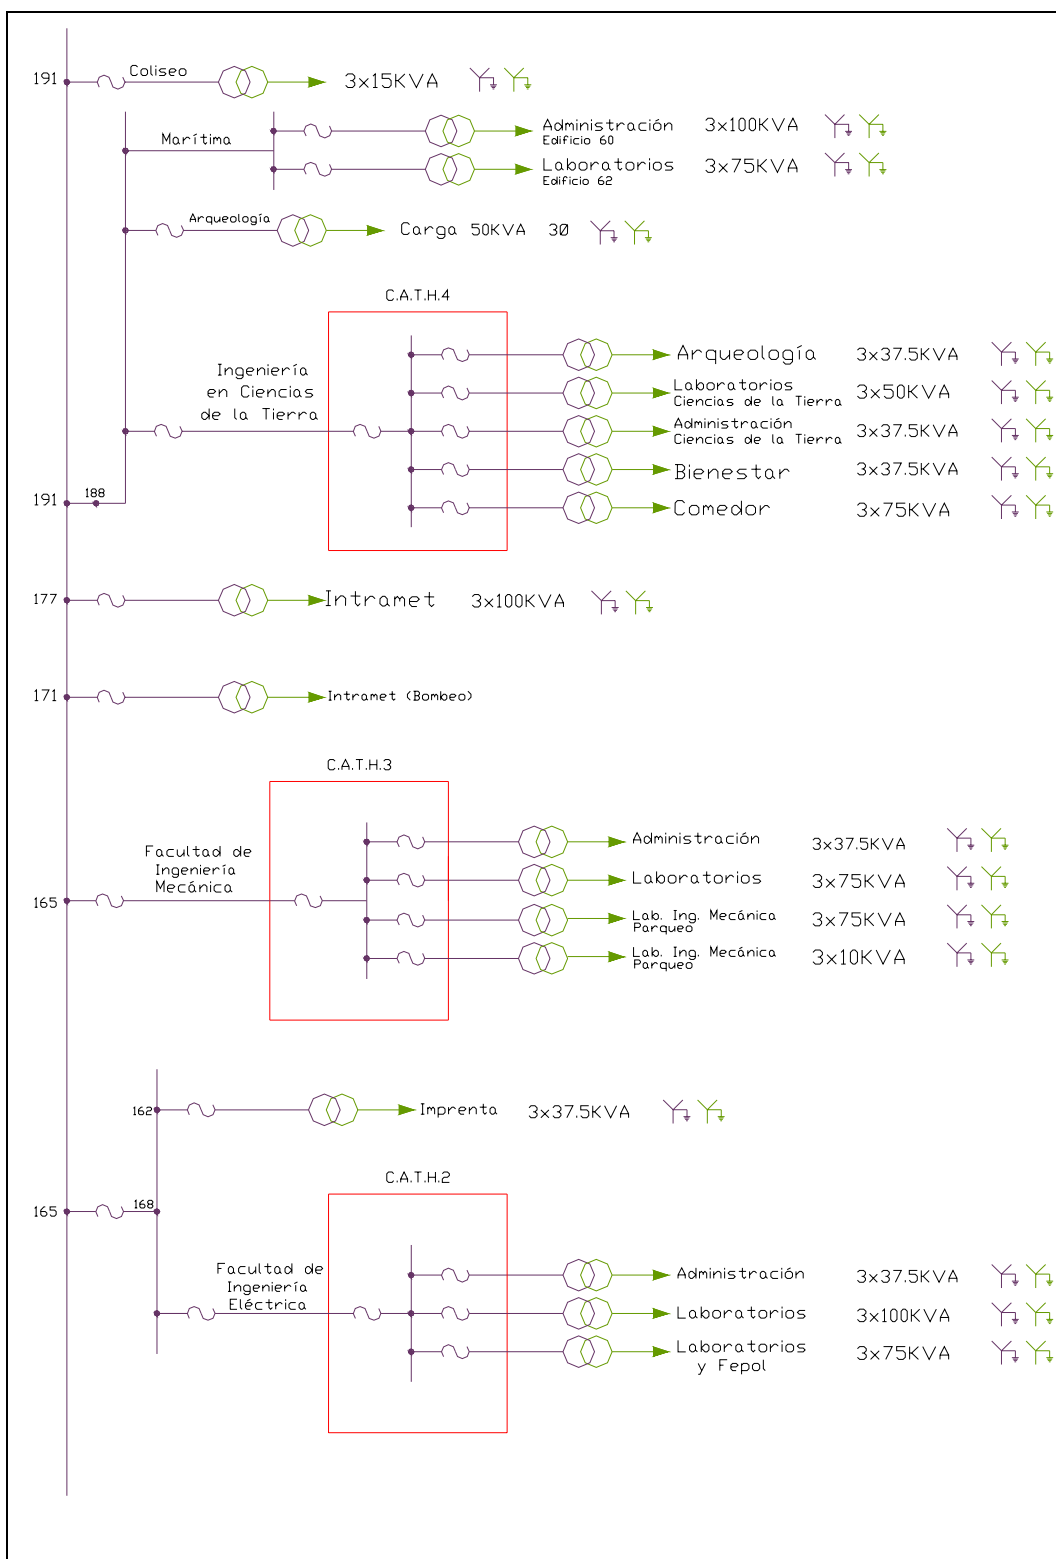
191

Coliseo

3x15KVA

Marítima

Administración
Edificio 60

3x100KVA

Laboratorios
Edificio 62

3x75KVA

Arqueología

Carga 50KVA 3Ø

C.A.T.H.4

Ingeniería en Ciencias de la Tierra

Arqueología 3x37.5KVA

Laboratorios
Ciencias de la Tierra 3x50KVA

Administración
Ciencias de la Tierra 3x37.5KVA

Bienestar 3x37.5KVA

Comedor 3x75KVA

191

188

177

Intramet 3x100KVA

171

Intramet (Bombeo)

C.A.T.H.3

Facultad de Ingeniería Mecánica

165

Administración 3x37.5KVA

Laboratorios 3x75KVA

Lab. Ing. Mecánica
Parqueo 3x75KVA

Lab. Ing. Mecánica
Parqueo 3x10KVA

162

Imprenta 3x37.5KVA

C.A.T.H.2

165

168

Facultad de Ingeniería Eléctrica

Administración 3x37.5KVA

Laboratorios 3x100KVA

Laboratorios y Fepol 3x75KVA